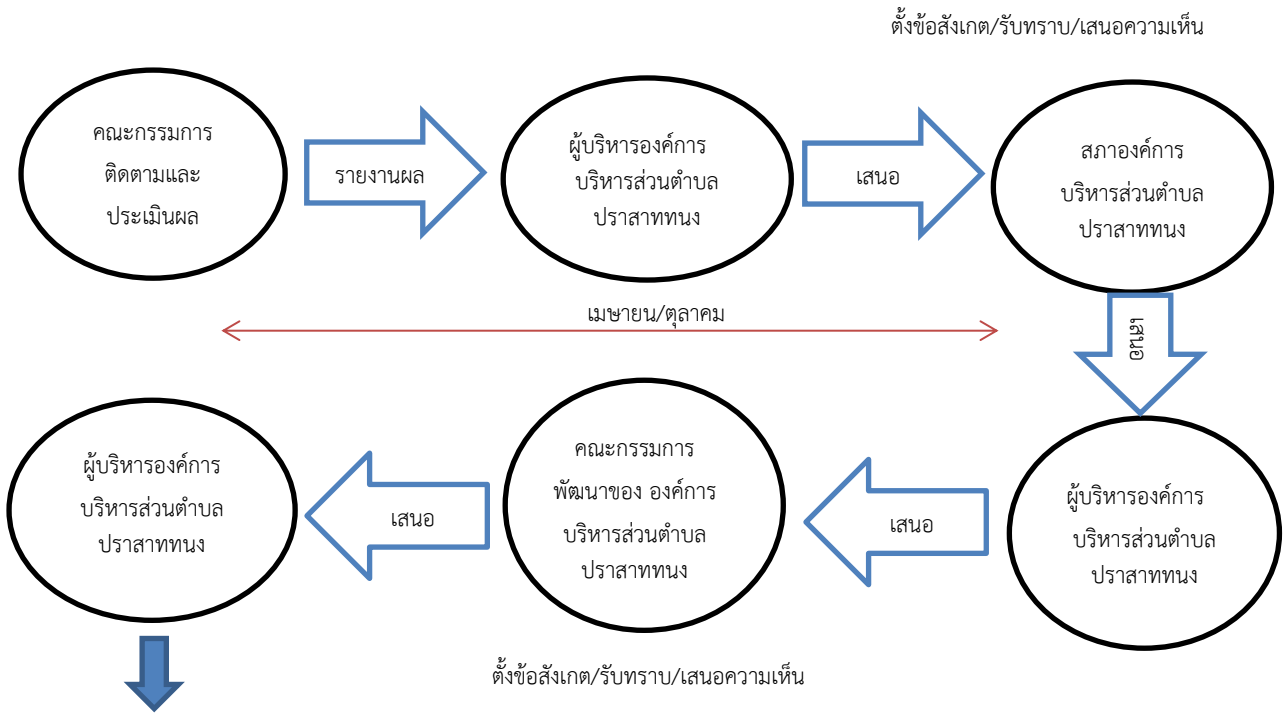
ตั้งข้อสังเกต/รับทราบ/เสนอความเห็น

คณะกรรมการ ติดตามและ ประเมินผล

รายงานผล

ผู้บริหารองค์การ บริหารส่วนตำบล ปราสาททนง

เสนอ

สภาองค์การ บริหารส่วนตำบล ปราสาททนง

เมษายน/ตุลาคม

เสนอ

ผู้บริหารองค์การ บริหารส่วนตำบล ปราสาททนง

เสนอ

คณะกรรมการ พัฒนาของ องค์การ บริหารส่วนตำบล ปราสาททนง

เสนอ

ผู้บริหารองค์การ บริหารส่วนตำบล ปราสาททนง

ตั้งข้อสังเกต/รับทราบ/เสนอความเห็น